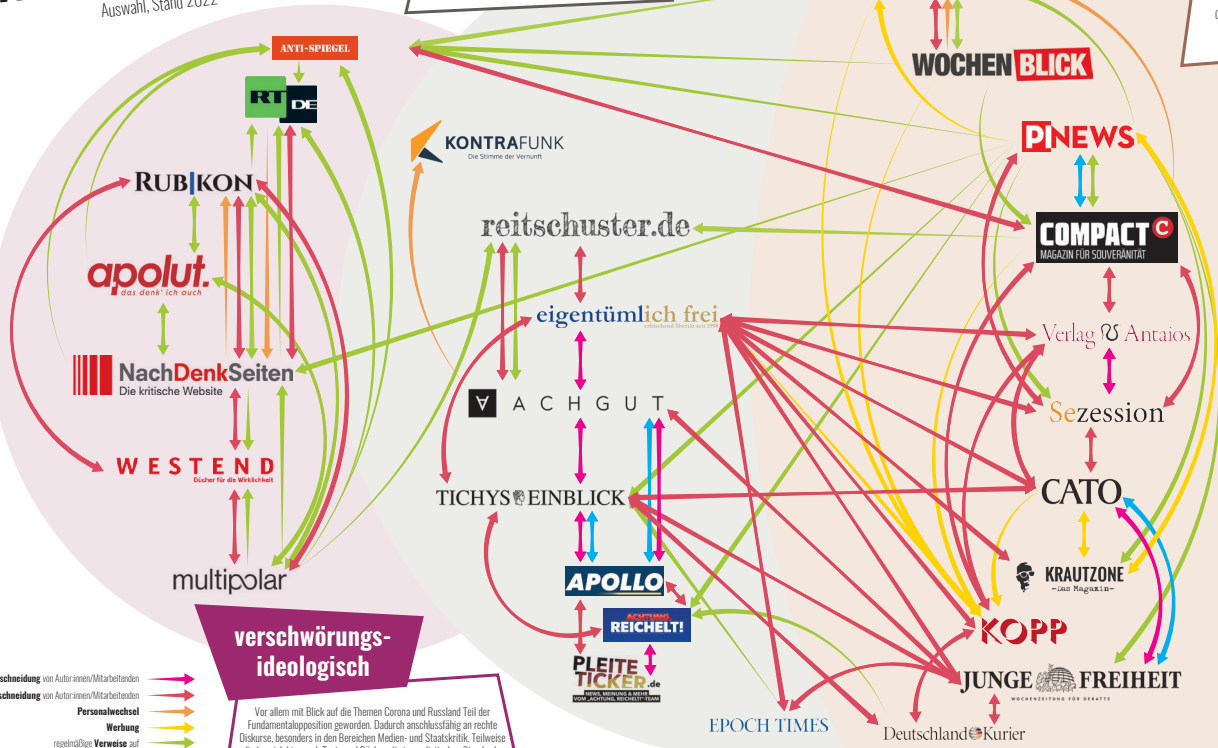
Auswahl, Stand 2022

ANTI-SPIEGEL

RT DE

KONTRAFUNK
Die Stimme der Vernunft

WOCHENBLICK

PI NEWS

COMPACT
MAGAZIN FÜR SOUVERÄNITÄT

RUBIKON

apolut.
das denk' ich auch

reitschuster.de

eigentümlich frei

NachDenkSeiten
Die kritische Website

Verlag Antaios

Sezession

ACHGUT

WESTEND
Bücher für die Wirklichkeit

TICHYS EINBLICK

CATO

KRAUTZONE
-Das Magazin-

APOLLO

ACHTUNG, REICHELT!

multipolar

verschwörungs-ideologisch

KOPP

PLEITE TICKER.de
NEWS, MEINUNG & MEHR VOM „ACHTUNG, REICHELT!"-TEAM

JUNGE FREIHEIT
WOCHENZEITUNG FÜR DEBATTE

EPOCH TIMES

Deutschland Kurier

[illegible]schneidung von Autor:innen/Mitarbeitenden
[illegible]schneidung von Autor:innen/Mitarbeitenden
Personalwechsel
Werbung
regelmäßige Verweise auf

Vor allem mit Blick auf die Themen Corona und Russland Teil der Fundamentalopposition geworden. Dadurch anschlussfähig an rechte Diskurse, besonders in den Bereichen Medien- und Staatskritik. Teilweise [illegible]